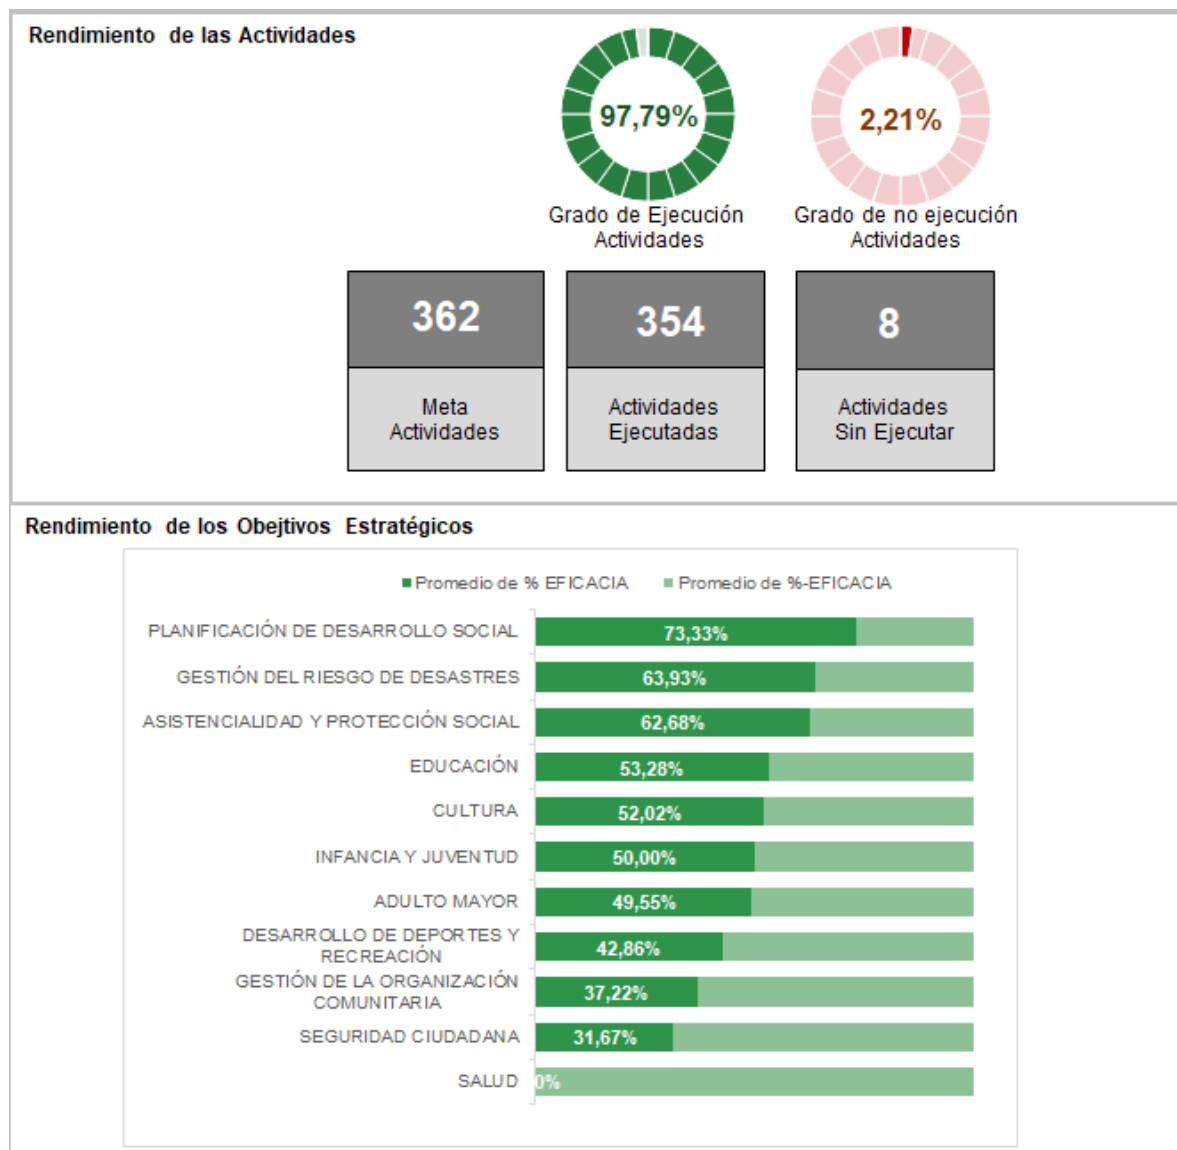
Rendimiento de las Actividades

97,79%
Grado de Ejecución Actividades

2,21%
Grado de no ejecución Actividades

362
Meta Actividades

354
Actividades Ejecutadas

8
Actividades Sin Ejecutar

Rendimiento de los Obejtivos Estratégicos

Promedio de % EFICACIA   Promedio de %-EFICACIA

PLANIFICACIÓN DE DESARROLLO SOCIAL 73,33%
GESTIÓN DEL RIESGO DE DESASTRES 63,93%
ASISTENCIALIDAD Y PROTECCIÓN SOCIAL 62,68%
EDUCACIÓN 53,28%
CULTURA 52,02%
INFANCIA Y JUVENTUD 50,00%
ADULTO MAYOR 49,55%
DESARROLLO DE DEPORTES Y RECREACIÓN 42,86%
GESTIÓN DE LA ORGANIZACIÓN COMUNITARIA 37,22%
SEGURIDAD CIUDADANA 31,67%
SALUD 0%